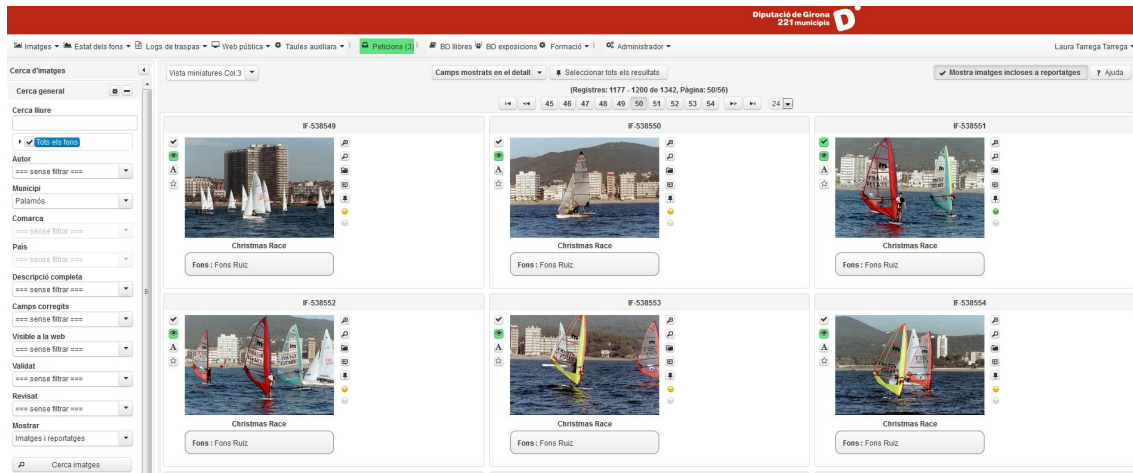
Diputació de Girona
221 municipis

Imatges ▾ Estat dels fons ▾ Logs de traspas ▾ Web pública ▾ Taules auxiliars ▾ Peticions (3) BD llibres BD exposicions Formació ▾ Administrador ▾

Laura Tarrega Tarrega ▾

Cerca d'imatges

Cerca general

Cerca lliure

Tots els fons

Autor
=== sense filtrar ===

Municipi
Palamós

Comarca
=== sense filtrar ===

País
=== sense filtrar ===

Descripció completa
=== sense filtrar ===

Camps corregits
=== sense filtrar ===

Visible a la web
=== sense filtrar ===

Validat
=== sense filtrar ===

Revisat
=== sense filtrar ===

Mostrar
Imatges i reportatges

Cerca imatges

Vista miniatures Col.3

Camps mostrats en el detall ▾ Seleccionar tots els resultats

Mostra imatges incloses a reportatges ? Ajuda

(Registres: 1177 - 1200 de 1342, Pàgina: 50/56)

45 46 47 48 49 50 51 52 53 54 24

IF-538549
Christmas Race
Fons : Fons Ruiz

IF-538550
Christmas Race
Fons : Fons Ruiz

IF-538551
Christmas Race
Fons : Fons Ruiz

IF-538552
Christmas Race
Fons : Fons Ruiz

IF-538553
Christmas Race
Fons : Fons Ruiz

IF-538554
Christmas Race
Fons : Fons Ruiz